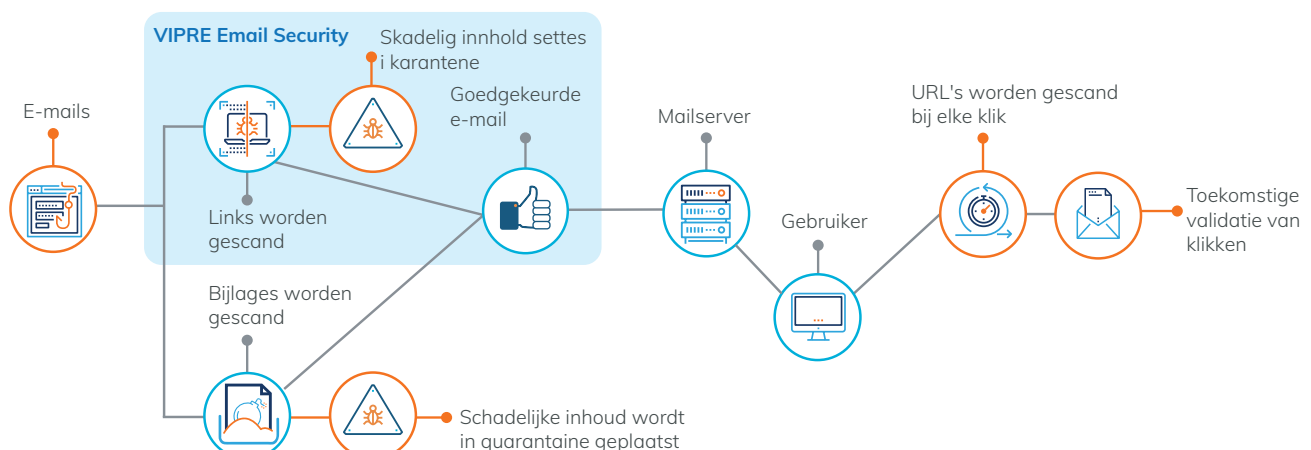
VIPRE Email Security

Skadelig innhold settes i karantene

E-mails

Goedgekeurde e-mail

Mailserver

URL's worden gescand bij elke klik

Toekomstige validatie van klikken

Links worden gescand

Gebruiker

Bijlages worden gescand

Schadelijke inhoud wordt in quarantaine geplaatst